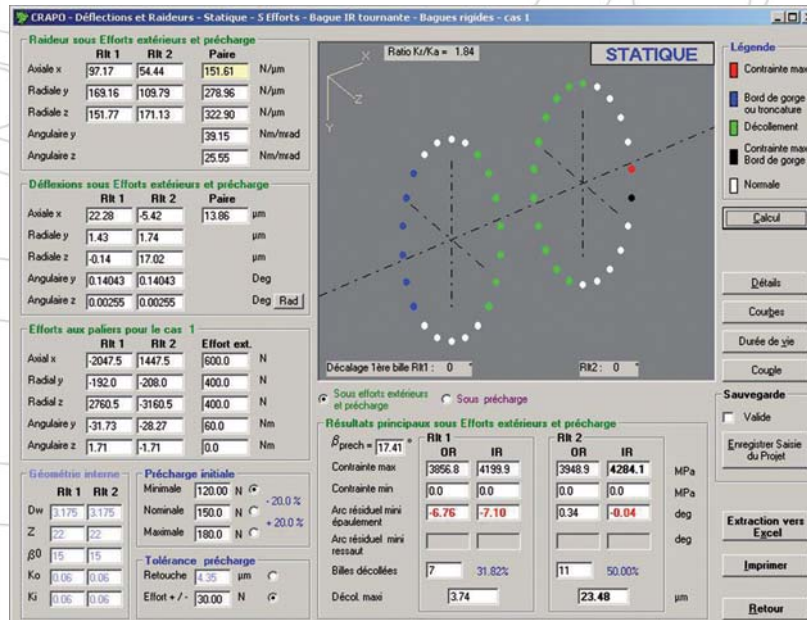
CRAPO - Déflections et Raideurs - Statique - 5 Efforts - Bague IR tournante - Bagues rigides - cas 1

Raideur sous Efforts extérieurs et précharge

| | Rlt 1 | Rlt 2 | Paire | |
|---|---|---|---|---|
| Axiale x | 97.17 | 54.44 | 151.61 | N/µm |
| Radiale y | 169.16 | 109.79 | 278.96 | N/µm |
| Radiale z | 151.77 | 171.13 | 322.90 | N/µm |
| Angulaire y | | | 39.15 | Nm/mrad |
| Angulaire z | | | 25.55 | Nm/mrad |

Déflexions sous Efforts extérieurs et précharge

| | Rlt 1 | Rlt 2 | Paire | |
|---|---|---|---|---|
| Axiale x | 22.28 | -5.42 | 13.86 | µm |
| Radiale y | 1.43 | 1.74 | | µm |
| Radiale z | -0.14 | 17.02 | | µm |
| Angulaire y | 0.14043 | 0.14043 | | Deg |
| Angulaire z | 0.00255 | 0.00255 | | Deg Rad |

Efforts aux paliers pour le cas 1

| | Rlt 1 | Rlt 2 | Effort ext. | |
|---|---|---|---|---|
| Axial x | -2047.5 | 1447.5 | 600.0 | N |
| Radial y | -192.0 | -208.0 | 400.0 | N |
| Radial z | 2760.5 | -3160.5 | 400.0 | N |
| Angulaire y | -31.73 | -28.27 | 60.0 | Nm |
| Angulaire z | 1.71 | -1.71 | 0.0 | Nm |

Géométrie interne

| | Rlt 1 | Rlt 2 |
|---|---|---|
| Dw | 3.175 | 3.175 |
| Z | 22 | 22 |
| $\beta 0$ | 15 | 15 |
| Ko | 0.06 | 0.06 |
| Ki | 0.06 | 0.06 |

Précharge initiale
Minimale 120.00 N
Nominale 150.0 N
Maximale 180.0 N
- 20.0 %
+ 20.0 %

Tolérance précharge
Retouche 4.35 µm
Effort + / - 30.00 N

Ratio Kr/Ka = 1.84
STATIQUE
Y Z
Décalage 1ère bille Rlt1 : 0
Rlt2 : 0

Légende
Contrainte max
Bord de gorge ou troncature
Décollement
Contrainte max Bord de gorge
Normale

Calcul
Détails
Courbes
Durée de vie
Couple

Sauvegarde
Valide
Enregistrer Saisie du Projet

Sous efforts extérieurs et précharge
Sous précharge

Résultats principaux sous Efforts extérieurs et précharge
$\beta$prech = 17.41 °

| | Rlt 1 OR | Rlt 1 IR | Rlt 2 OR | Rlt 2 IR | |
|---|---|---|---|---|---|
| Contrainte max | 3856.8 | 4199.9 | 3948.9 | 4284.1 | MPa |
| Contrainte min | 0.0 | 0.0 | 0.0 | 0.0 | MPa |
| Arc résiduel mini épaulement | -6.76 | -7.10 | 0.34 | -0.04 | deg |
| Arc résiduel mini ressaut | | | | | deg |
| Billes décollées | 7 | 31.82% | 11 | 50.00% | |
| Décol. maxi | 3.74 | | 23.48 | | µm |

Extraction vers Excel
Imprimer
Retour